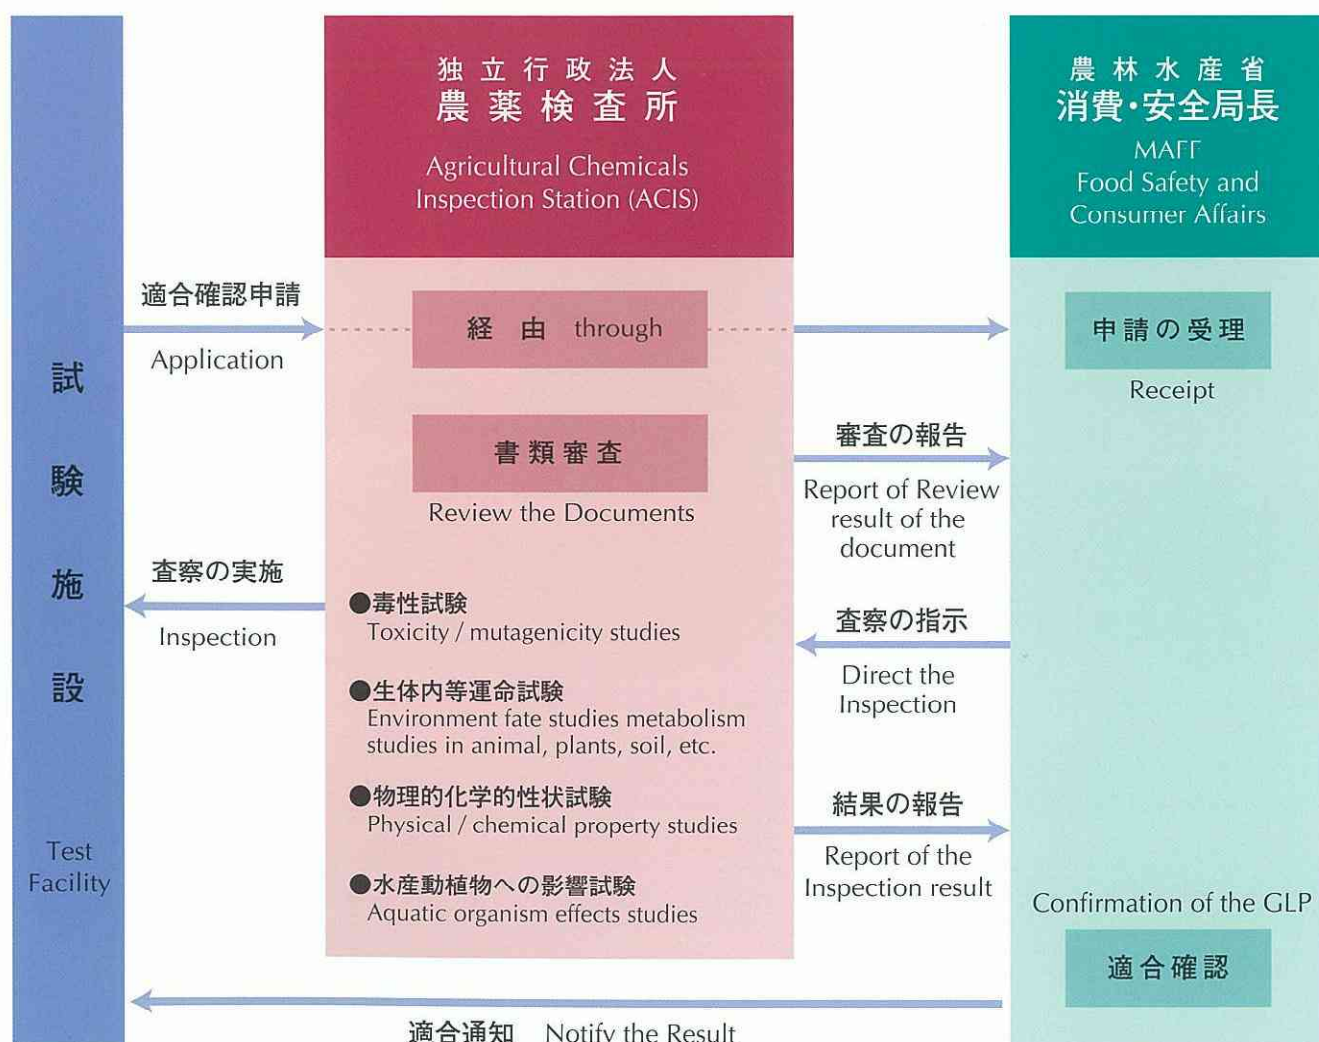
試験施設

Test Facility

独立行政法人
農薬検査所

Agricultural Chemicals Inspection Station (ACIS)

農林水産省
消費・安全局長

MAFF
Food Safety and Consumer Affairs

適合確認申請

Application

経由 through

申請の受理

Receipt

書類審査

Review the Documents

審査の報告

Report of Review result of the document

査察の実施

Inspection

●毒性試験
Toxicity / mutagenicity studies

●生体内等運命試験
Environment fate studies metabolism studies in animal, plants, soil, etc.

●物理的化学的性状試験
Physical / chemical property studies

●水産動植物への影響試験
Aquatic organism effects studies

査察の指示

Direct the Inspection

結果の報告

Report of the Inspection result

Confirmation of the GLP

適合確認

適合通知 Notify the Result